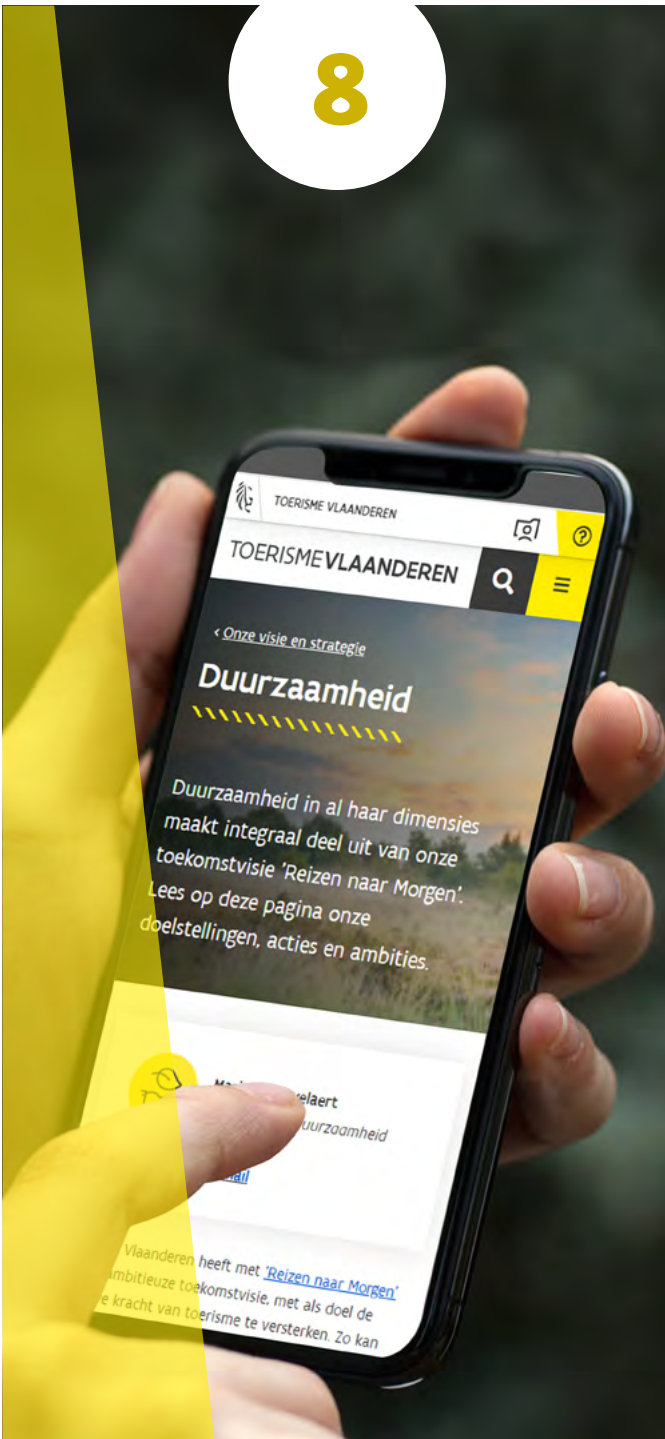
8

TOERISME VLAANDEREN

TOERISMEVLAANDEREN

‹ Onze visie en strategie

Duurzaamheid

Duurzaamheid in al haar dimensies maakt integraal deel uit van onze toekomstvisie 'Reizen naar Morgen'. Lees op deze pagina onze doelstellingen, acties en ambities.

Ma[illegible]velaert
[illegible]uurzaamheid
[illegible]ail

Vlaanderen heeft met 'Reizen naar Morgen' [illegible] ambitieuze toekomstvisie, met als doel de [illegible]e kracht van toerisme te versterken. Zo kan